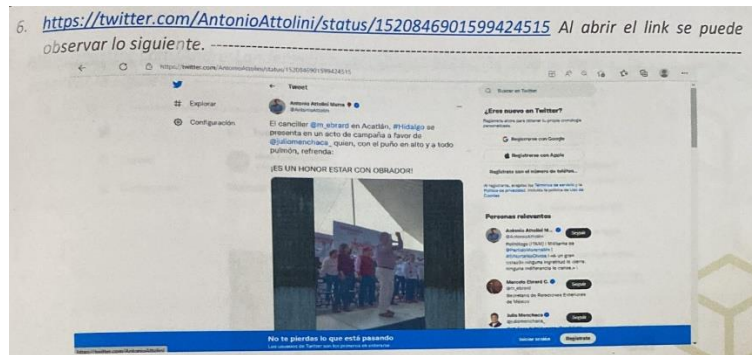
6. https://twitter.com/AntonioAttolini/status/1520846901599424515 Al abrir el link se puede observar lo siguiente. ------------------------------------------------------------

https://twitter.com/AntonioAttolini/status/1520846901599424515

Explorar

Configuración

Tweet

Antonio Attolini Murra
@AntonioAttolini

El canciller @m_ebrard en Acatlán, #Hidalgo se presenta en un acto de campaña a favor de @juliomenchaca_ quien, con el puño en alto y a todo pulmón, refrenda:

¡ES UN HONOR ESTAR CON OBRADOR!

Buscar en Twitter

¿Eres nuevo en Twitter?

Regístrate ahora para obtener tu propia cronología personalizada.

Registrarse con Google

Registrarse con Apple

Registrarse con el número de teléfono

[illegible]

Personas relevantes

Antonio Attolini M...
@AntonioAttolini
Seguir

Marcelo Ebrard C.
@m_ebrard
Seguir
Secretario de Relaciones Exteriores de México

Julio Menchaca
@juliomenchaca_
Seguir

No te pierdas lo que está pasando
Los usuarios de Twitter son los primeros en enterarse.

Iniciar sesión

Regístrate